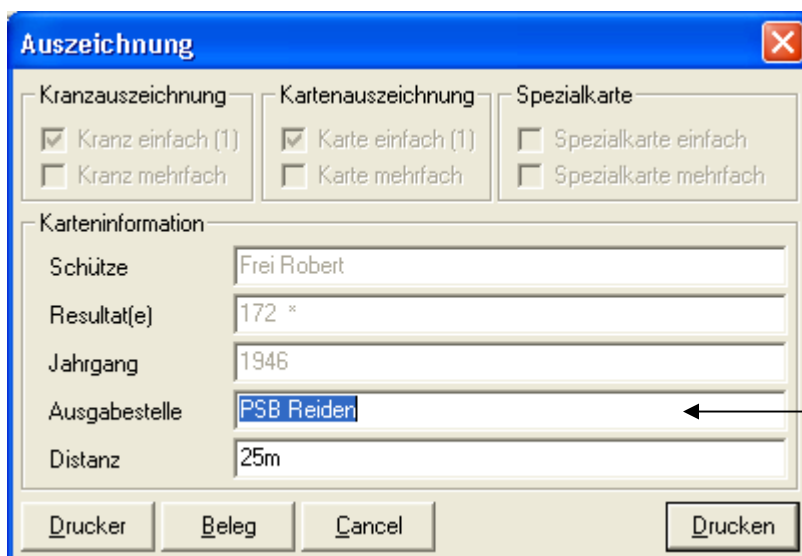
Auszeichnung

Kranzauszeichnung
Kranz einfach (1)
Kranz mehrfach

Kartenauszeichnung
Karte einfach (1)
Karte mehrfach

Spezialkarte
Spezialkarte einfach
Spezialkarte mehrfach

Karteninformation
Schütze Frei Robert
Resultat(e) 172 *
Jahrgang 1946
Ausgabestelle PSB Reiden
Distanz 25m

Drucker Beleg Cancel Drucken